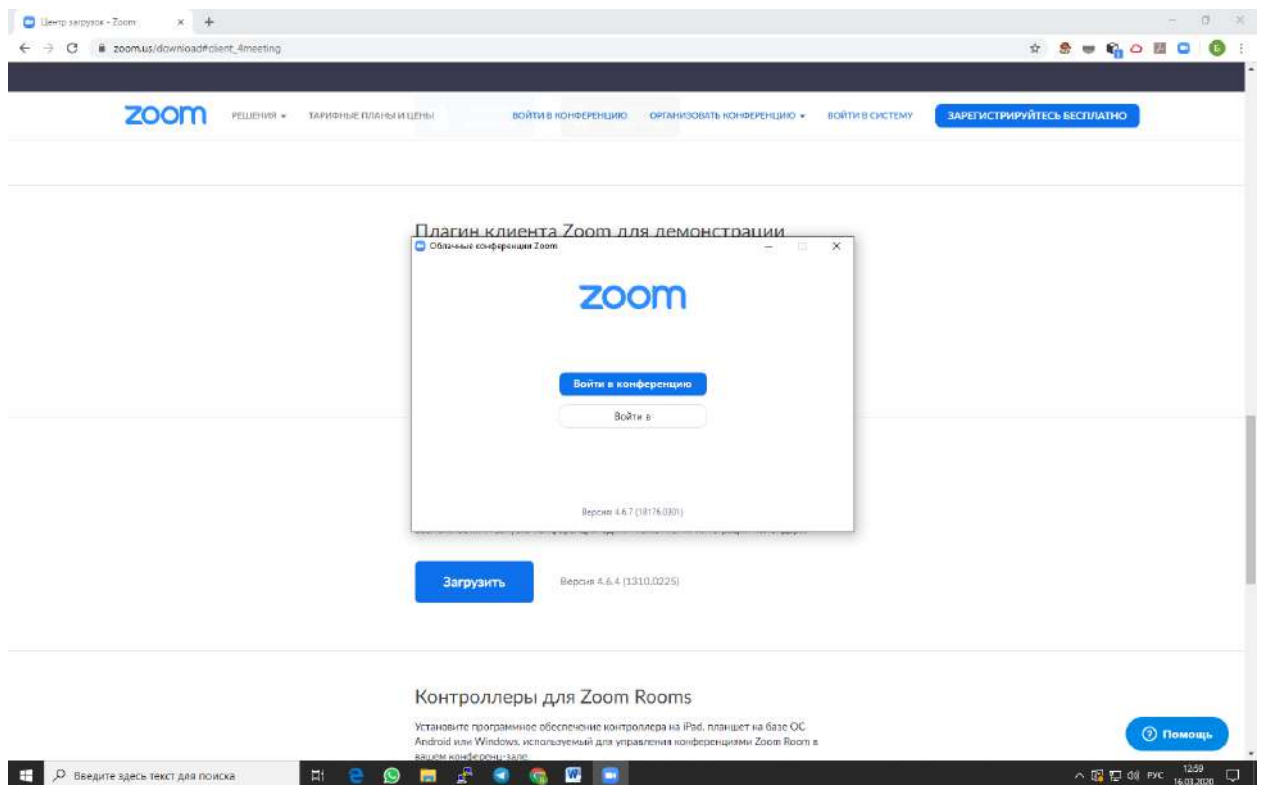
Центр загрузок - Zoom

zoom.us/download#client_4meeting

zoom РЕШЕНИЯ ТАРИФНЫЕ ПЛАНЫ И ЦЕНЫ ВОЙТИ В КОНФЕРЕНЦИЮ ОРГАНИЗОВАТЬ КОНФЕРЕНЦИЮ ВОЙТИ В СИСТЕМУ ЗАРЕГИСТРИРУЙТЕСЬ БЕСПЛАТНО

Плагин клиента Zoom для демонстрации

Облачные конференции Zoom

zoom

Войти в конференцию

Войти в

Версия 4.6.7 (18176.0301)

Загрузить

Версия 4.6.4 (1310.0225)

Контроллеры для Zoom Rooms

Установите программное обеспечение контроллера на iPad, планшет на базе ОС Android или Windows, используемый для управления конференциями Zoom Room в вашем конференц-зале.

Помощь

Введите здесь текст для поиска

РУС 12:59 16.03.2020